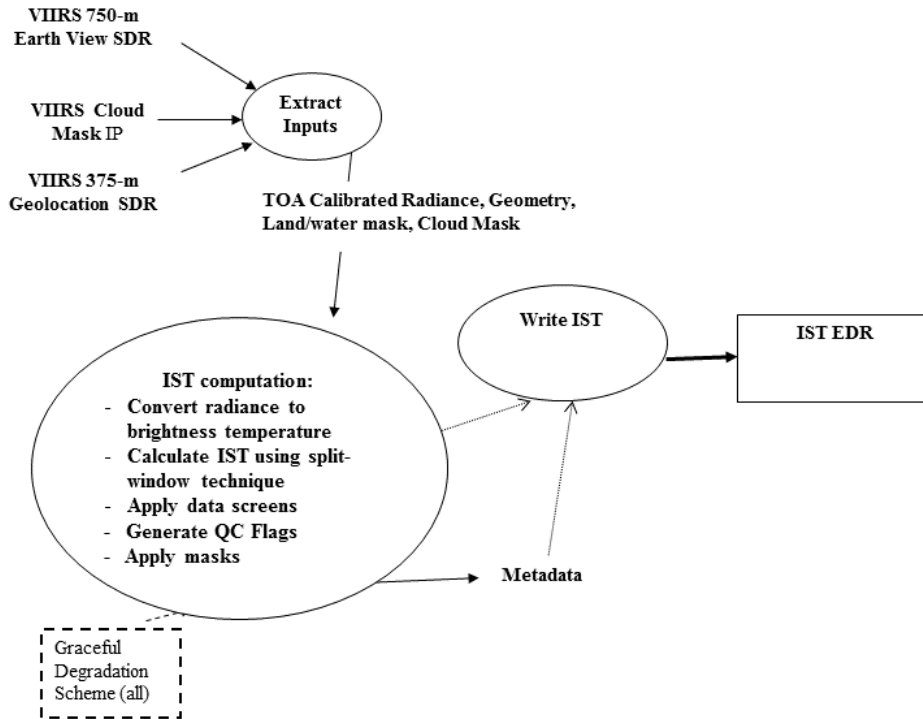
VIIRS 750-m Earth View SDR

VIIRS Cloud Mask IP

VIIRS 375-m Geolocation SDR

Extract Inputs

TOA Calibrated Radiance, Geometry, Land/water mask, Cloud Mask

Write IST

IST EDR

IST computation:
- Convert radiance to brightness temperature
- Calculate IST using split-window technique
- Apply data screens
- Generate QC Flags
- Apply masks

Metadata

Graceful Degradation Scheme (all)